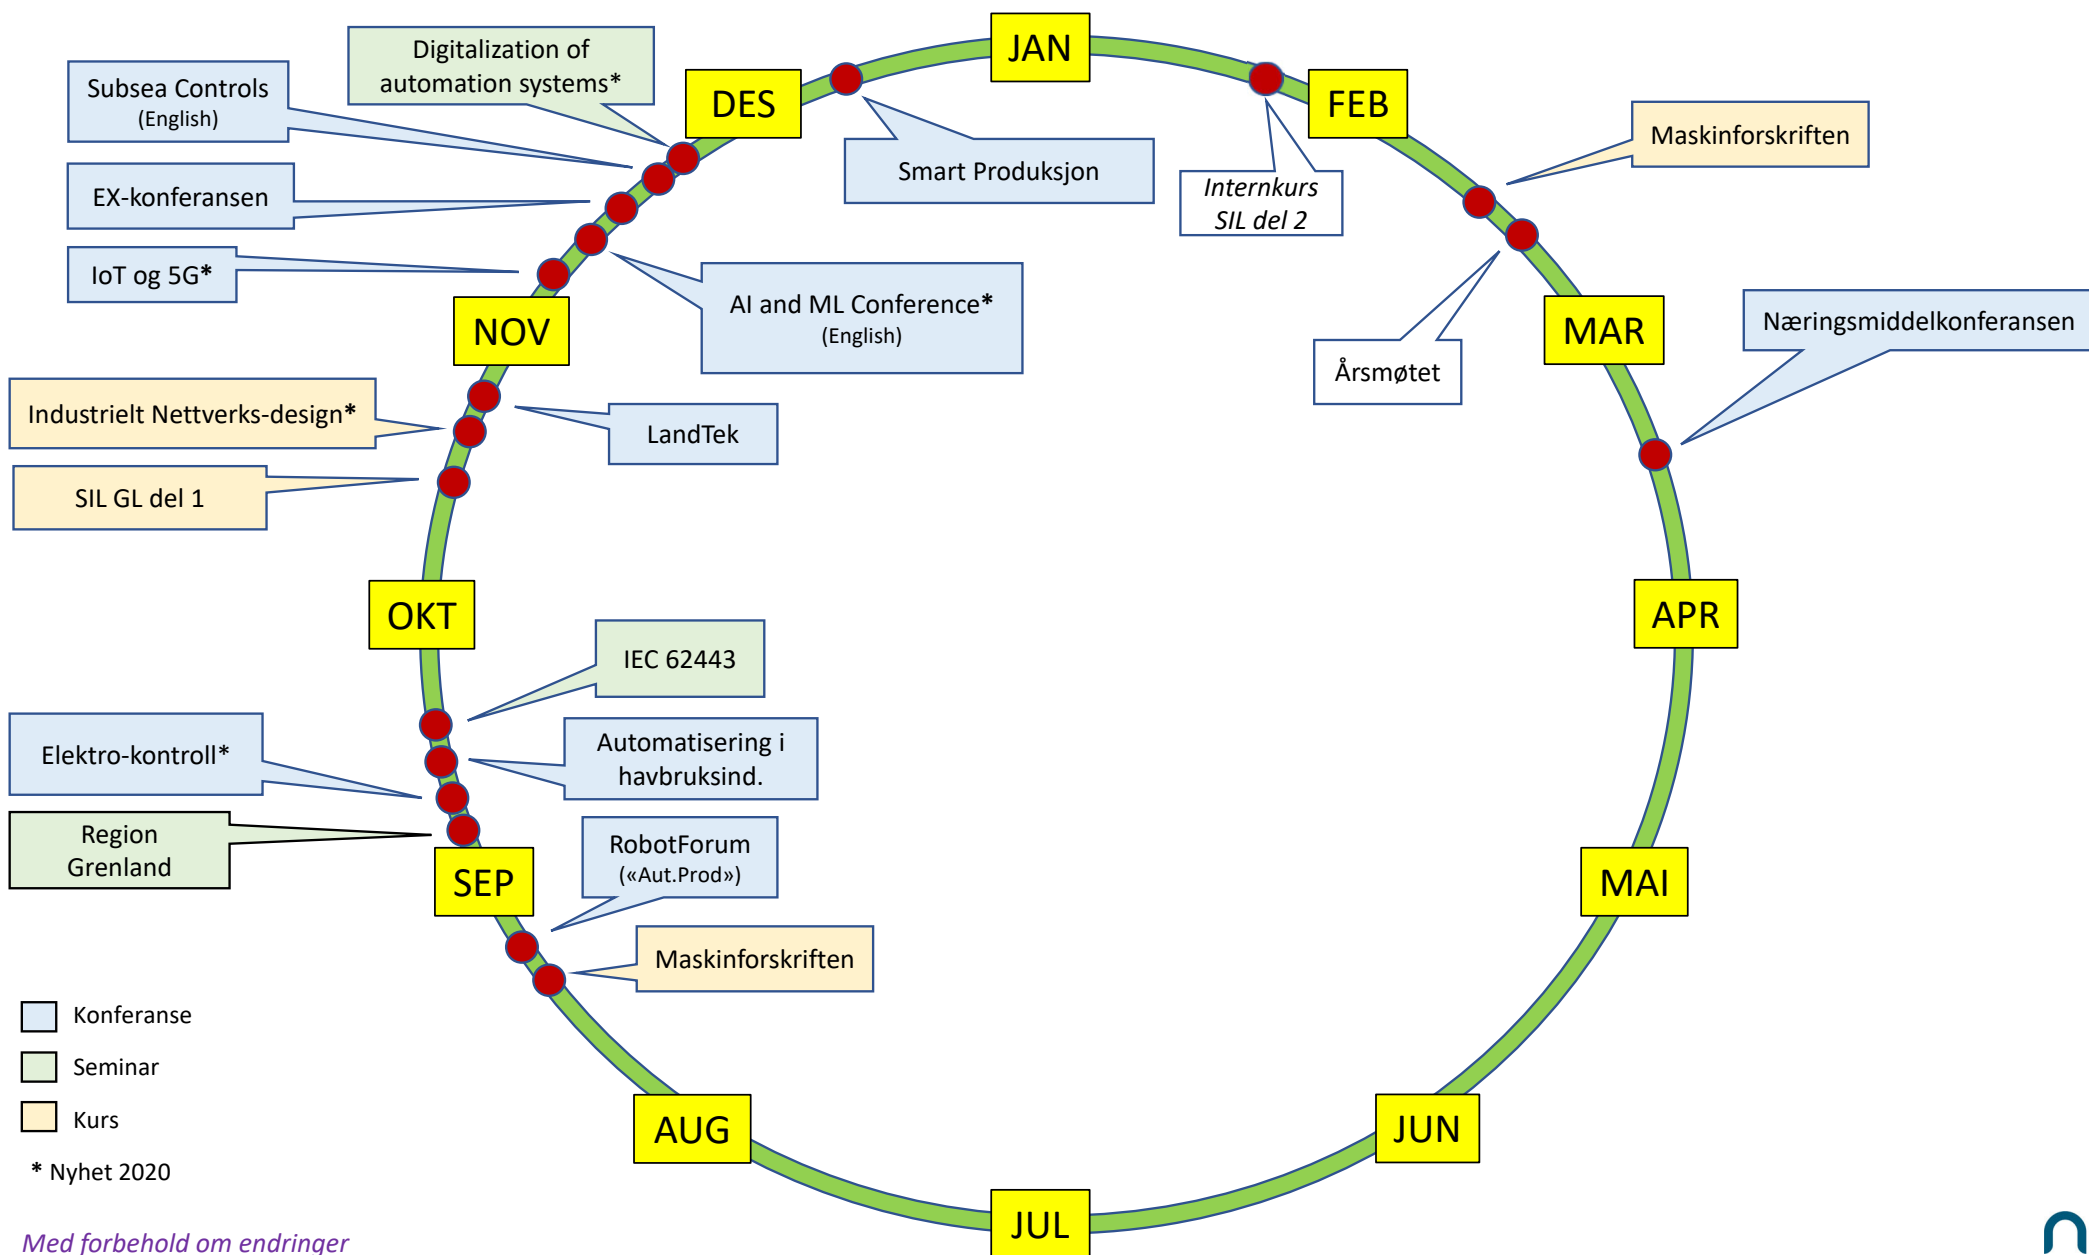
JAN

Digitalization of automation systems*

Subsea Controls
(English)

DES

FEB

Maskinforskriften

Smart Produksjon

Internkurs
SIL del 2

EX-konferansen

IoT og 5G*

AI and ML Conference*
(English)

NOV

Årsmøtet

MAR

Næringsmiddelkonferansen

Industrielt Nettverks-design*

LandTek

SIL GL del 1

OKT

APR

IEC 62443

Elektro-kontroll*

Automatisering i havbruksind.

Region Grenland

SEP

RobotForum
(«Aut.Prod»)

MAI

Maskinforskriften

Konferanse

Seminar

Kurs

* Nyhet 2020

AUG

JUN

JUL

Med forbehold om endringer